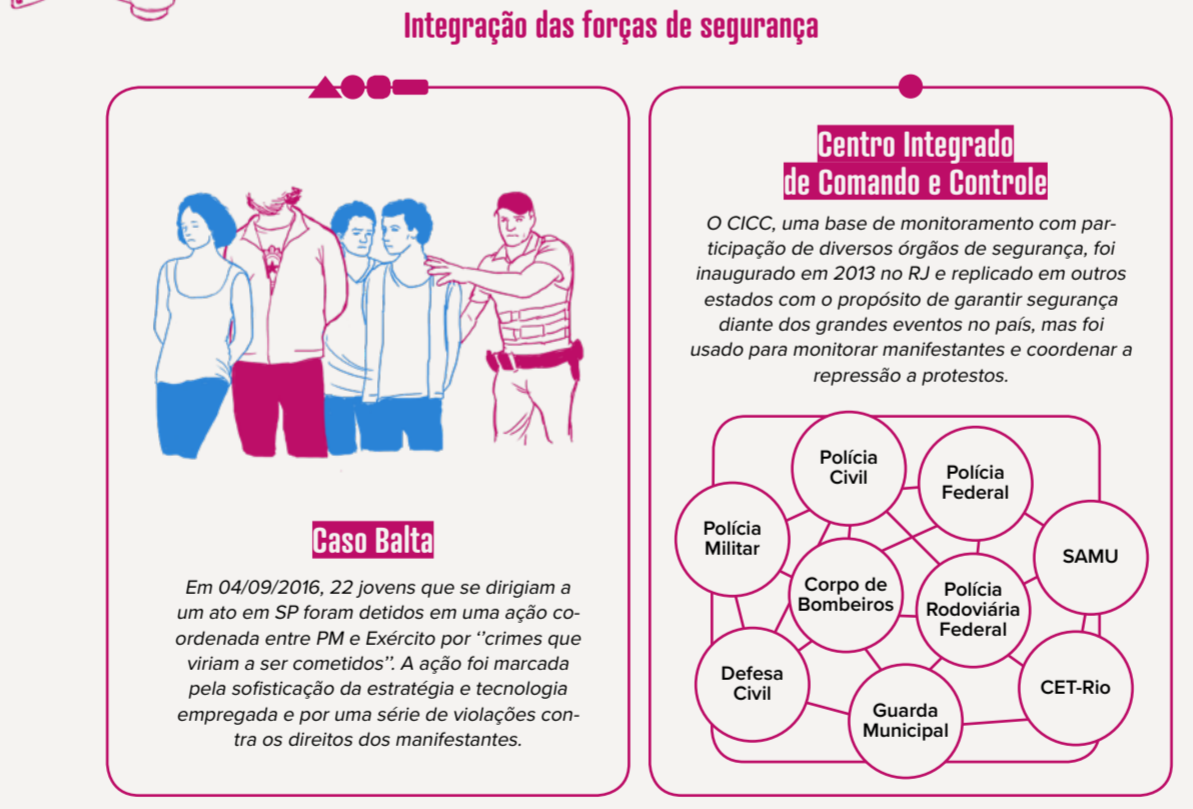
Integração das forças de segurança

Caso Balta

Em 04/09/2016, 22 jovens que se dirigiam a um ato em SP foram detidos em uma ação coordenada entre PM e Exército por ''crimes que viriam a ser cometidos''. A ação foi marcada pela sofisticação da estratégia e tecnologia empregada e por uma série de violações contra os direitos dos manifestantes.

Centro Integrado de Comando e Controle

O CICC, uma base de monitoramento com participação de diversos órgãos de segurança, foi inaugurado em 2013 no RJ e replicado em outros estados com o propósito de garantir segurança diante dos grandes eventos no país, mas foi usado para monitorar manifestantes e coordenar a repressão a protestos.

Polícia Civil

Polícia Federal

Polícia Militar

SAMU

Corpo de Bombeiros

Polícia Rodoviária Federal

Defesa Civil

CET-Rio

Guarda Municipal